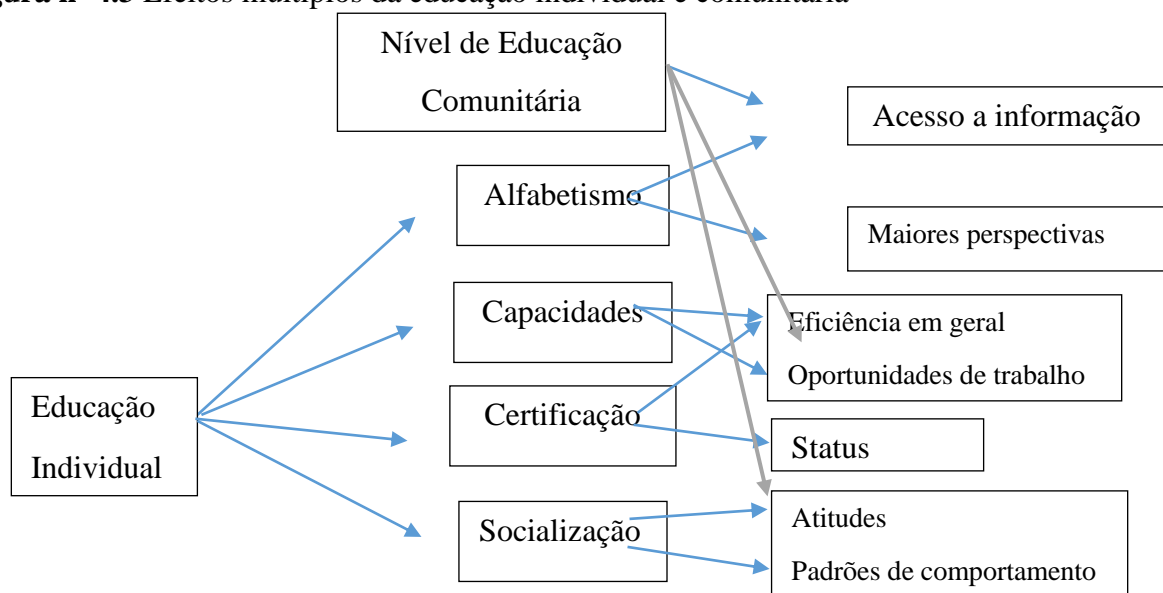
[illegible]gura II - 4.5 Efeitos múltiplos da educação individual e comunitária

Nível de Educação Comunitária

Acesso a informação

Alfabetismo

Maiores perspectivas

Capacidades

Eficiência em geral

Oportunidades de trabalho

Educação Individual

Certificação

Status

Socialização

Atitudes

Padrões de comportamento